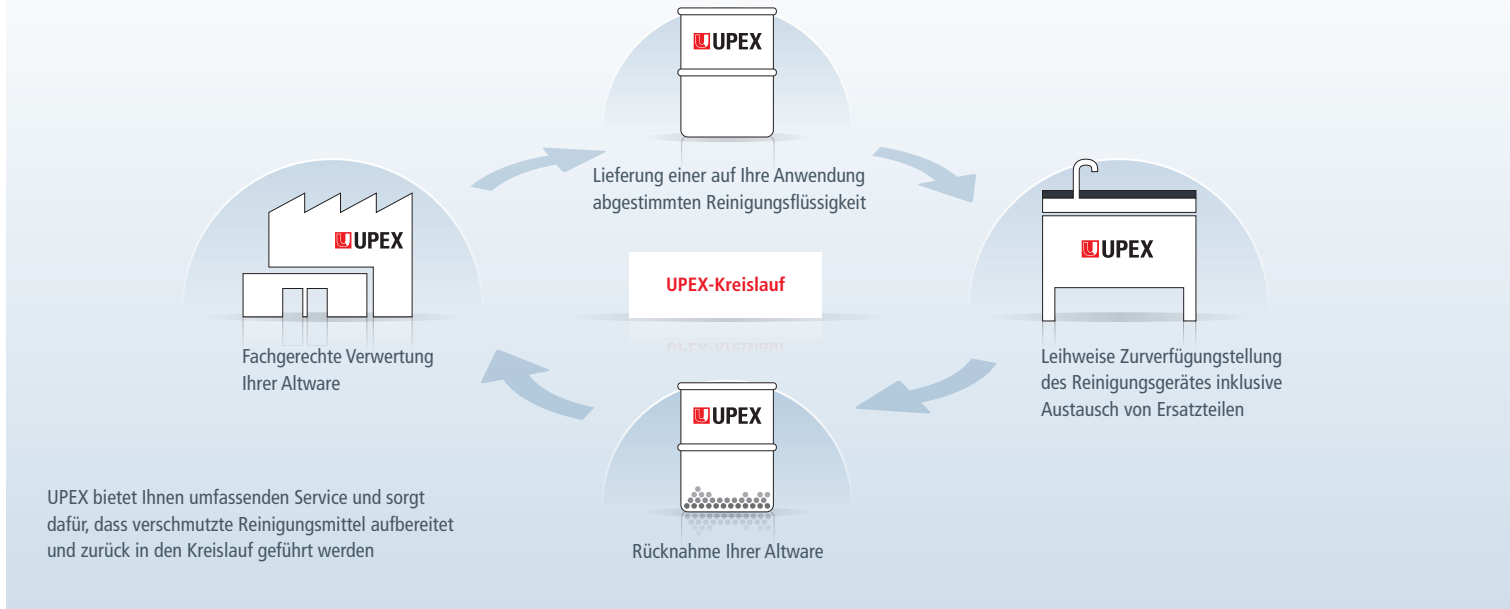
UPEX

Lieferung einer auf Ihre Anwendung abgestimmten Reinigungsflüssigkeit

UPEX

Fachgerechte Verwertung Ihrer Altware

UPEX-Kreislauf

UPEX

Leihweise Zurverfügungstellung des Reinigungsgerätes inklusive Austausch von Ersatzteilen

UPEX

Rücknahme Ihrer Altware

UPEX bietet Ihnen umfassenden Service und sorgt dafür, dass verschmutzte Reinigungsmittel aufbereitet und zurück in den Kreislauf geführt werden